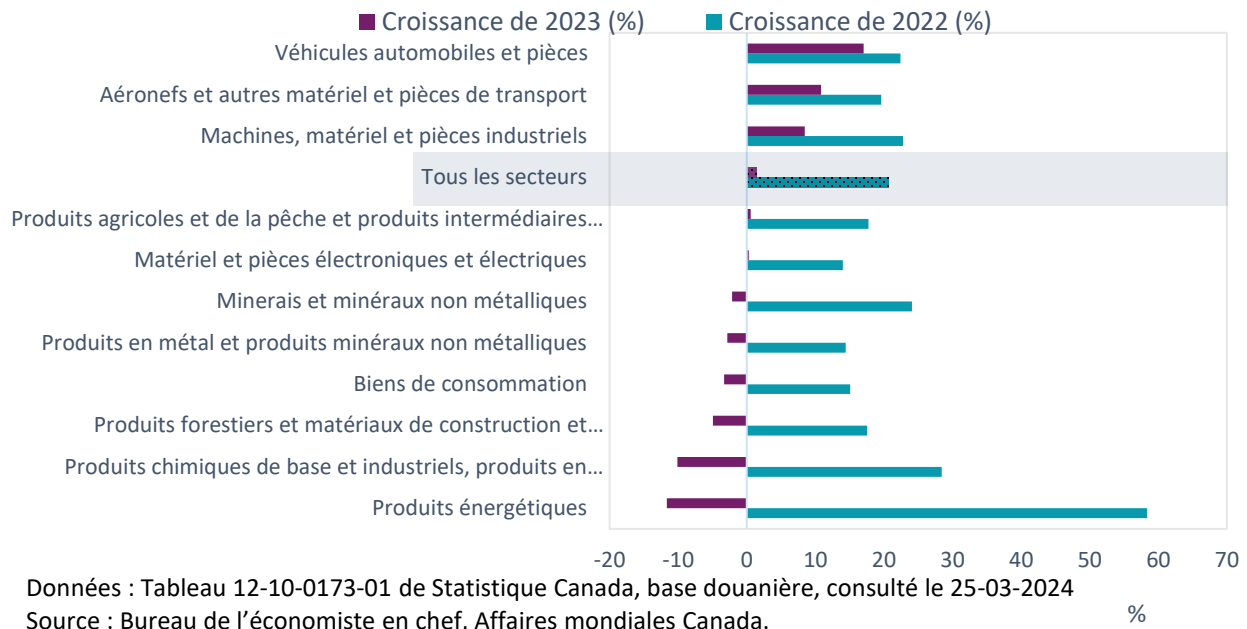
Croissance de 2023 (%) Croissance de 2022 (%)

Véhicules automobiles et pièces
Aéronefs et autres matériel et pièces de transport
Machines, matériel et pièces industriels
Tous les secteurs
Produits agricoles et de la pêche et produits intermédiaires…
Matériel et pièces électroniques et électriques
Minerais et minéraux non métalliques
Produits en métal et produits minéraux non métalliques
Biens de consommation
Produits forestiers et matériaux de construction et…
Produits chimiques de base et industriels, produits en…
Produits énergétiques

-20 -10 0 10 20 30 40 50 60 70

%

Données : Tableau 12-10-0173-01 de Statistique Canada, base douanière, consulté le 25-03-2024
Source : Bureau de l'économiste en chef. Affaires mondiales Canada.